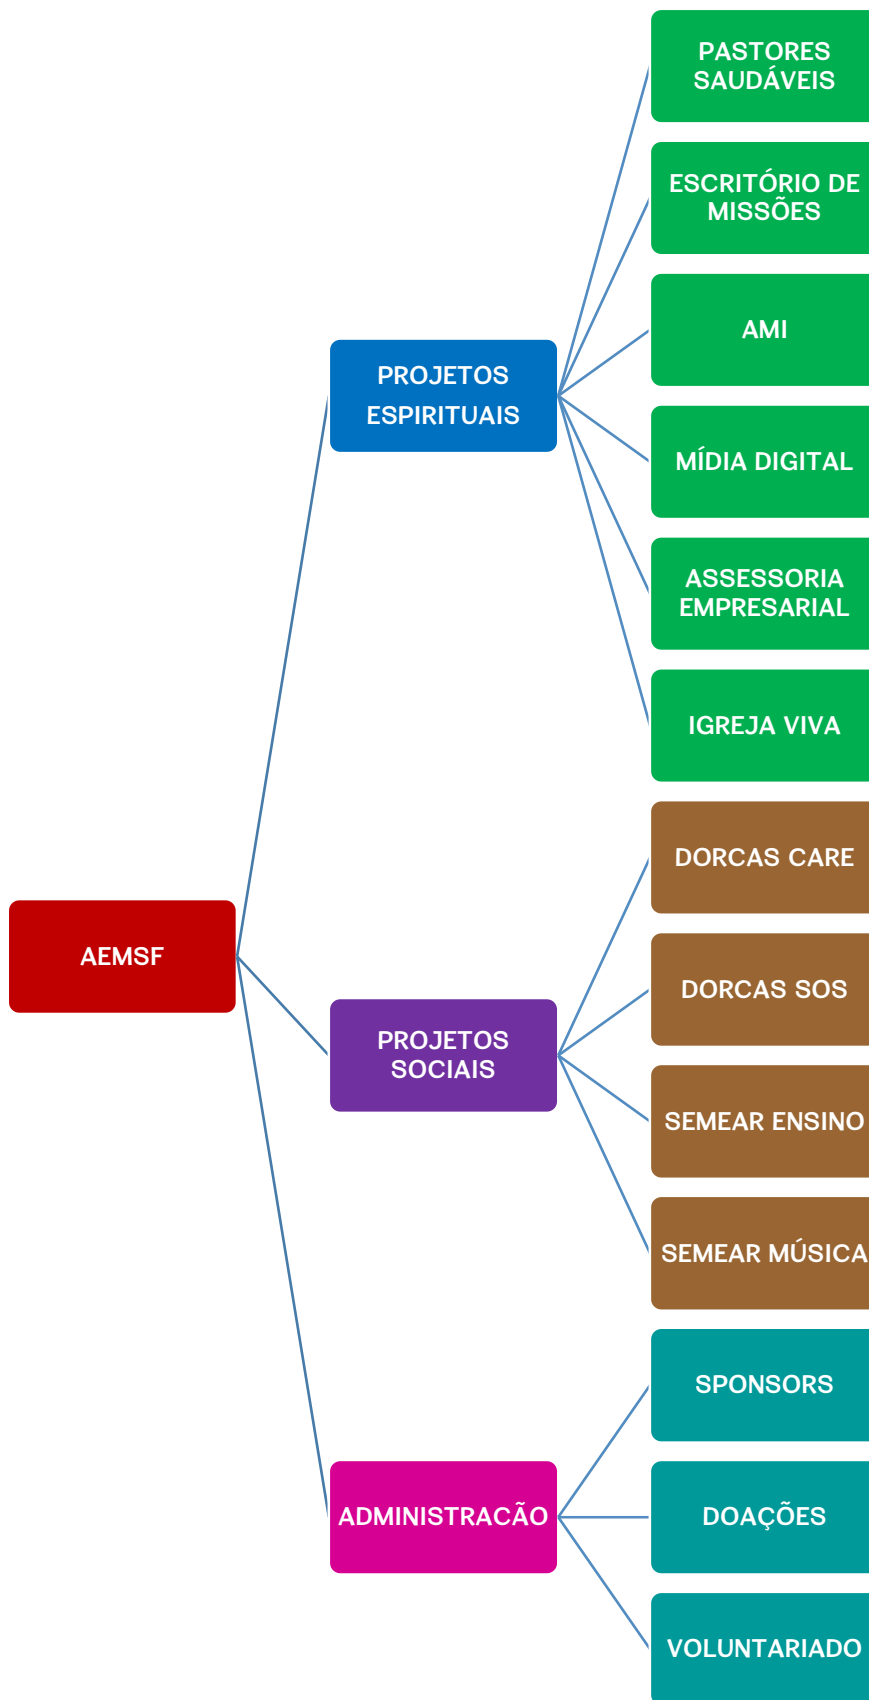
AEMSF

PROJETOS ESPIRITUAIS

PASTORES SAUDÁVEIS

ESCRITÓRIO DE MISSÕES

AMI

MÍDIA DIGITAL

ASSESSORIA EMPRESARIAL

IGREJA VIVA

PROJETOS SOCIAIS

DORCAS CARE

DORCAS SOS

SEMEAR ENSINO

SEMEAR MÚSICA

ADMINISTRACÃO

SPONSORS

DOAÇÕES

VOLUNTARIADO